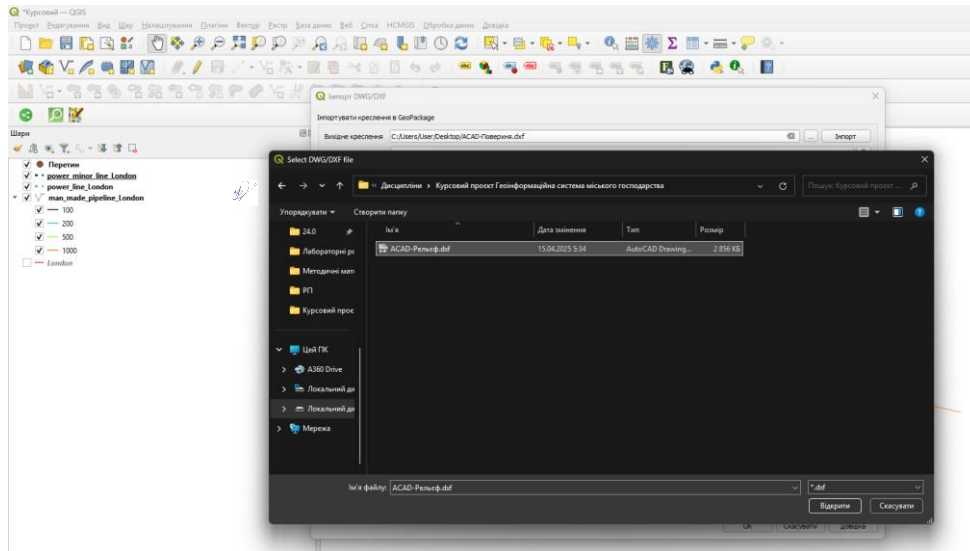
*Курсовий — QGIS

Проект Редагування Вид Шар Налаштування Плагіни Вектор Растр База даних Веб Сітка HCMGIS Обробка даних Довідка

Шари

Перетин
power_minor_line_London
power_line_London
man_made_pipeline_London
100
200
500
1000
London

Імпорт DWG/DXF

Імпортувати креслення в GeoPackage

Вихідне креслення C:/Users/User/Desktop/ACAD-Поверхня.dxf ... Імпорт

Select DWG/DXF file

« Дисципліни › Курсовий проект Геоінформаційна система міського господарства

Пошук: Курсовий проект ...

Упорядкувати ▾ Створити папку

24.0
Лабораторні ро
Методичні мат
РП
Курсовий прое

Цей ПК
A360 Drive
Локальний ди
Локальний ди
Мережа

| Ім'я | Дата змінення | Тип | Розмір |
|---|---|---|---|
| ACAD-Рельєф.dxf | 15.04.2025 5:34 | AutoCAD Drawing... | 2 856 КБ |

Ім'я файлу: ACAD-Рельєф.dxf

*.dxf

Відкрити Скасувати

OK Скасувати Довідка